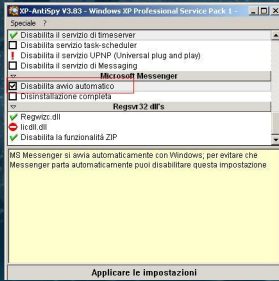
XP-AntiSpy V3.83 - Windows XP Professional Service Pack 1 -

Speciale ?

Disabilita il servizio di timeserver
Disabilita servizio task-scheduler
Disabilita il servizio UPNP (Universal plug and play)
Disabilita il servizio di Messaging

Microsoft Messenger

Disabilita avvio automatico
Disinstallazione completa

Regsvr32 dll's

Regwizc.dll
licdll.dll
Disabilita la funzionalità ZIP

MS Messenger si avvia automaticamente con Windows; per evitare che Messenger parta automaticamente puoi disabilitare questa impostazione

Applicare le impostazioni